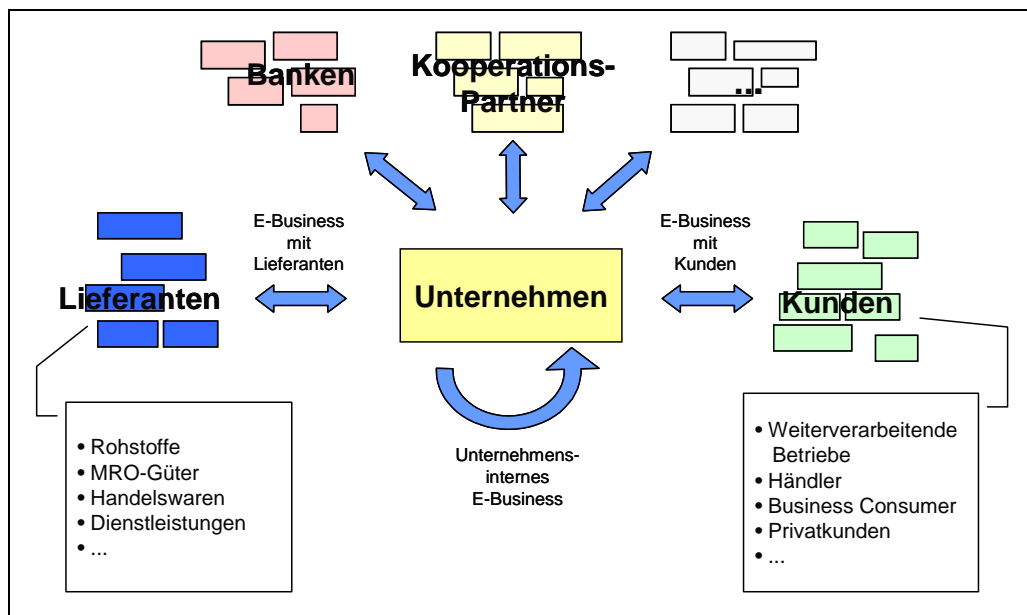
Banken

Kooperations-Partner

...

E-Business mit Lieferanten

E-Business mit Kunden

Lieferanten

Unternehmen

Kunden

• Rohstoffe
• MRO-Güter
• Handelswaren
• Dienstleistungen
• ...

Unternehmens-internes E-Business

• Weiterverarbeitende Betriebe
• Händler
• Business Consumer
• Privatkunden
• ...